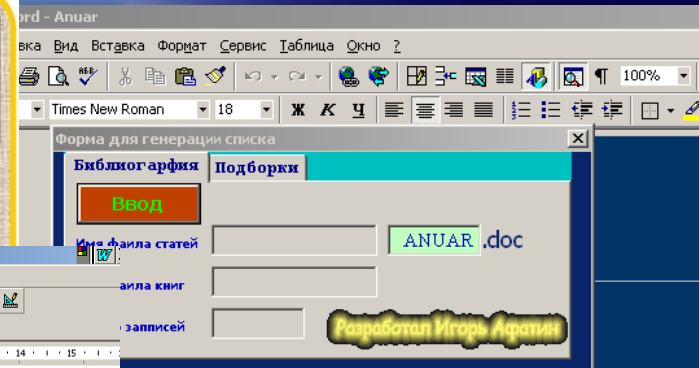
ord - Anuar

вка Вид Вставка Формат Сервис Таблица Окно ?

100%

Times New Roman 18 Ж К Ч

Форма для генерации списка

Библиографиия Подборки

Ввод

Имя файла статей ANUAR .doc

айла книг

записей

Разработал Игорь Афатин

14 15